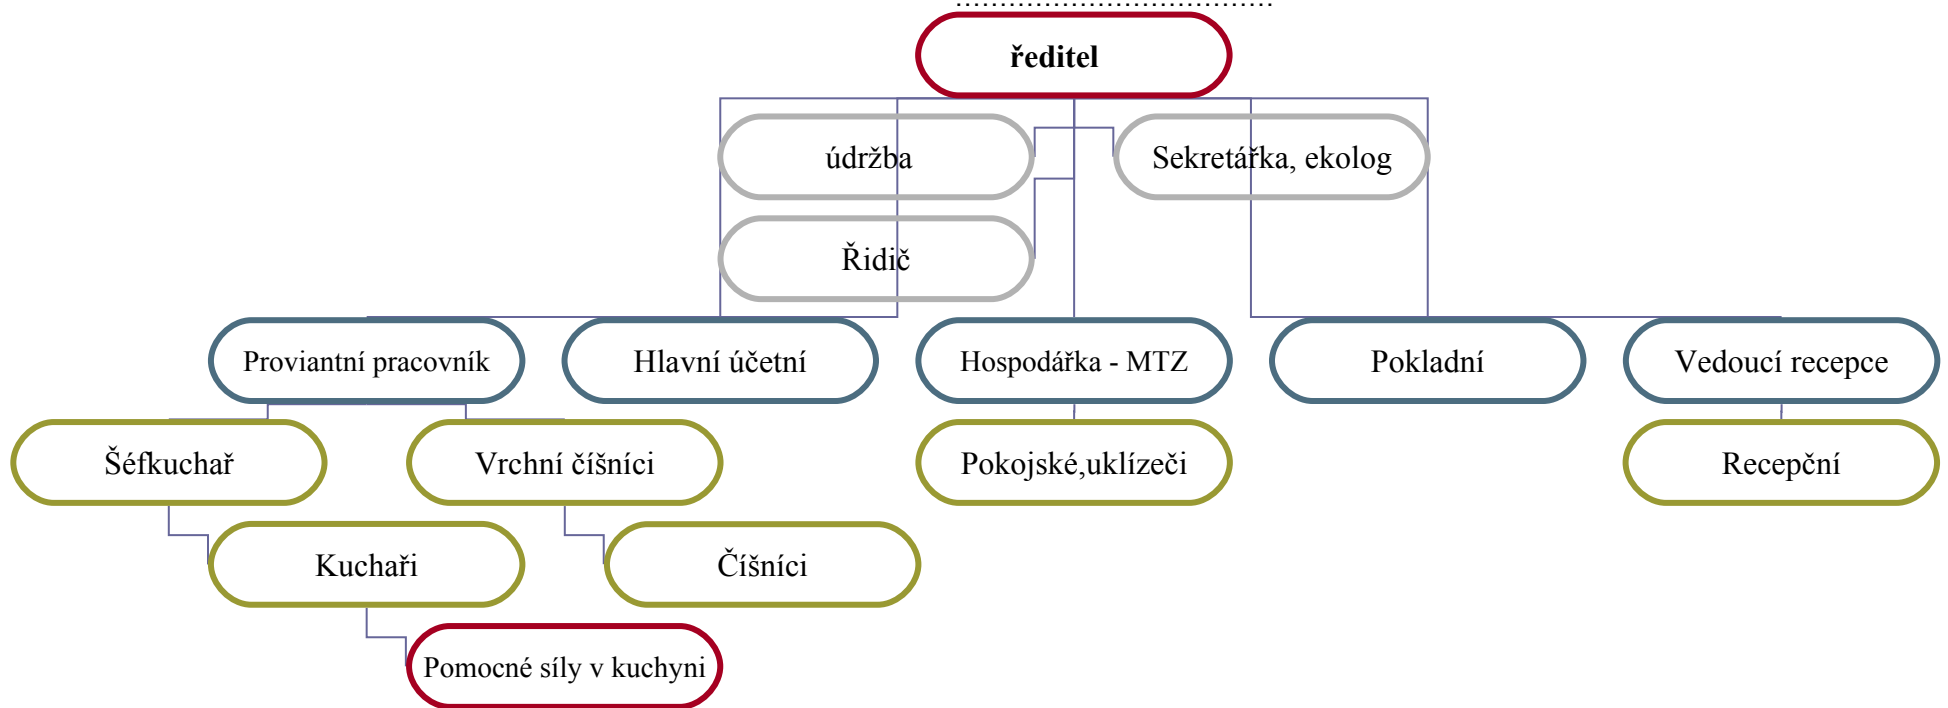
ředitel

údržba

Sekretářka, ekolog

Řidič

Proviantní pracovník

Hlavní účetní

Hospodářka - MTZ

Pokladní

Vedoucí recepce

Šéfkuchař

Vrchní číšníci

Pokojské,uklízeči

Recepční

Kuchaři

Číšníci

Pomocné síly v kuchyni